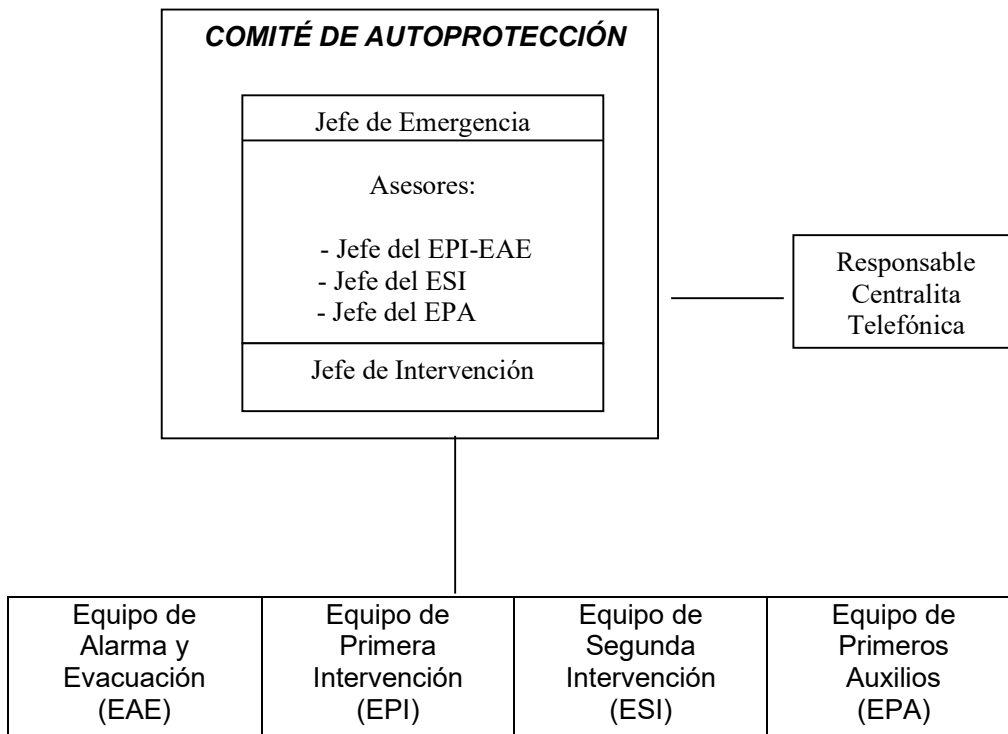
COMITÉ DE AUTOPROTECCIÓN

Jefe de Emergencia

Asesores:

- Jefe del EPI-EAE
- Jefe del ESI
- Jefe del EPA

Jefe de Intervención

Responsable Centralita Telefónica

| Equipo de Alarma y Evacuación (EAE) | Equipo de Primera Intervención (EPI) | Equipo de Segunda Intervención (ESI) | Equipo de Primeros Auxilios (EPA) |
|---|---|---|---|